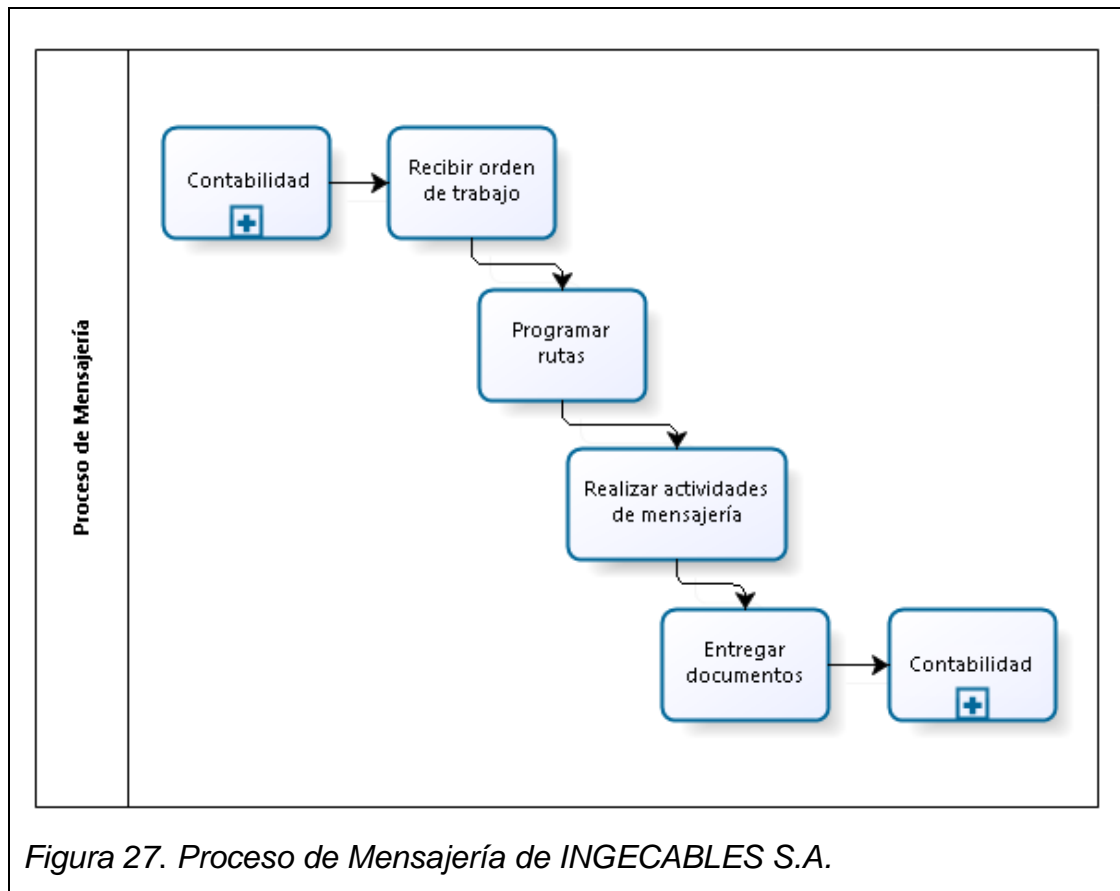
Proceso de Mensajería

Contabilidad

Recibir orden de trabajo

Programar rutas

Realizar actividades de mensajería

Entregar documentos

Contabilidad

Figura 27. Proceso de Mensajería de INGECABLES S.A.